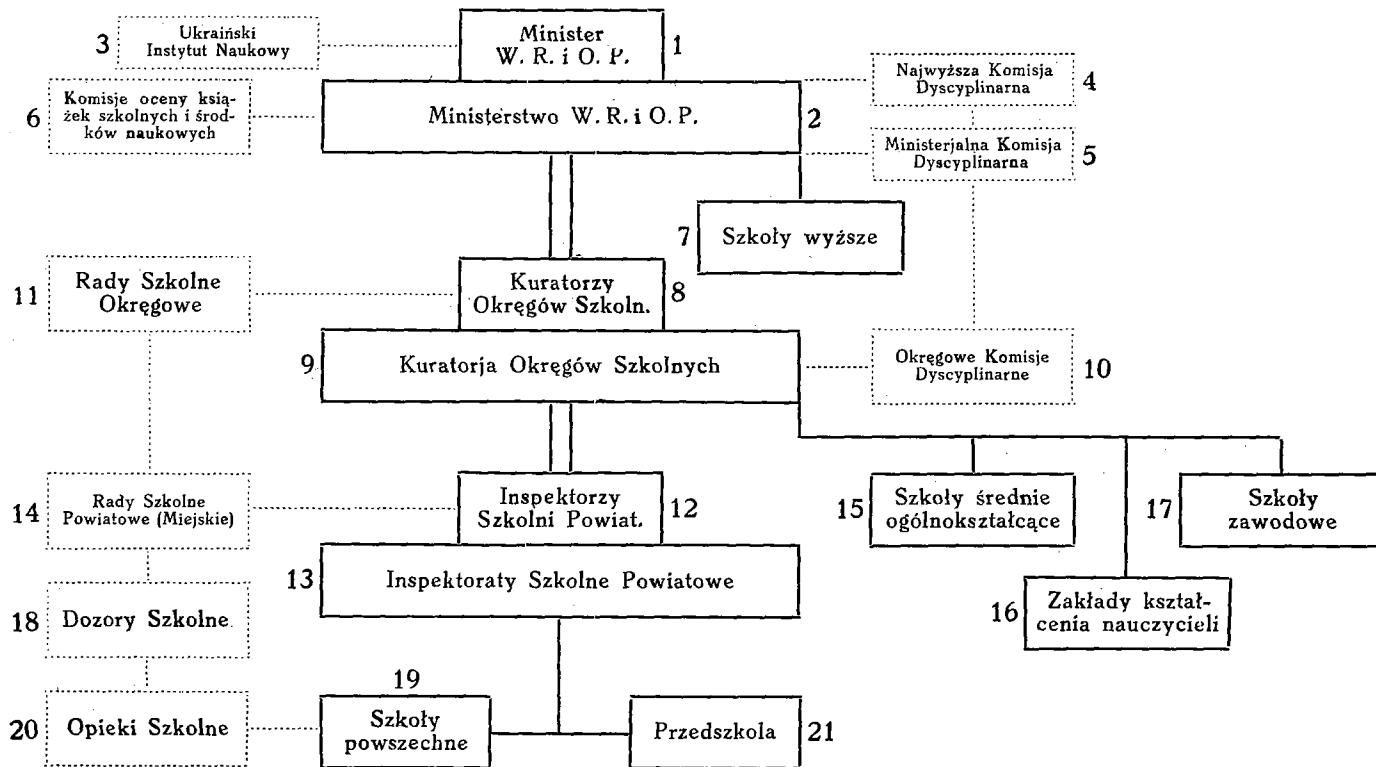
3 Ukraiński Instytut Naukowy

Minister W. R. i O. P. 1

6 Komisje oceny książek szkolnych i środków naukowych

Ministerstwo W. R. i O. P. 2

Najwyższa Komisja Dyscyplinarna 4

Ministerjalna Komisja Dyscyplinarna 5

7 Szkoły wyższe

11 Rady Szkolne Okręgowe

Kuratorzy Okręgów Szkoln. 8

9 Kuratorja Okręgów Szkolnych

Okręgowe Komisje Dyscyplinarne 10

14 Rady Szkolne Powiatowe (Miejskie)

Inspektorzy Szkolni Powiat. 12

15 Szkoły średnie ogólnokształcące

17 Szkoły zawodowe

13 Inspektoraty Szkolne Powiatowe

18 Dozory Szkolne

16 Zakłady kształcenia nauczycieli

19

20 Opieki Szkolne

Szkoły powszechne

Przedszkola 21